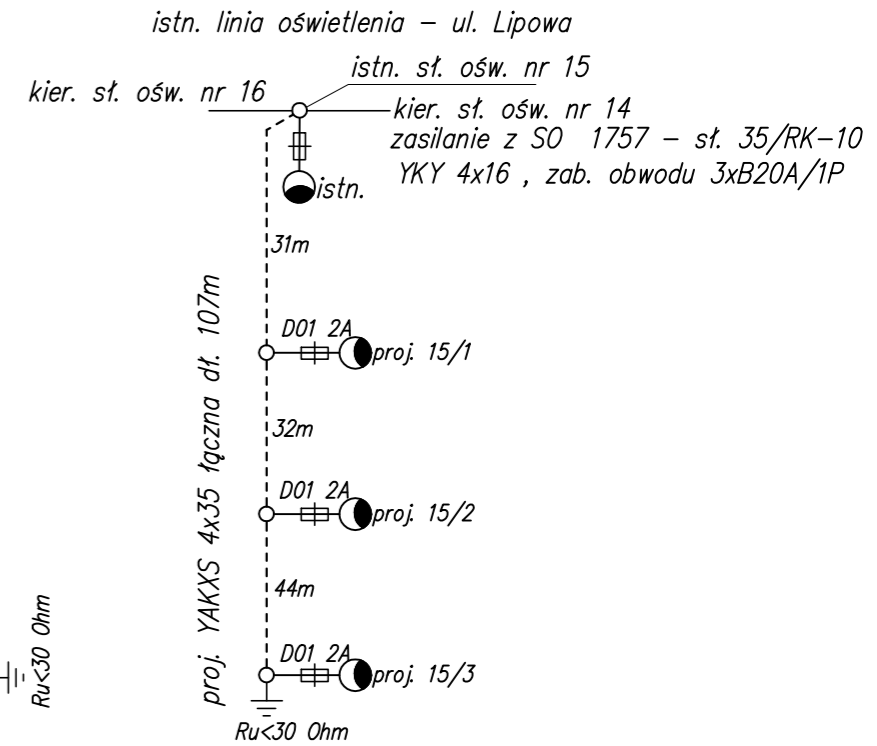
istn. linia oświetlenia – ul. Lipowa

kier. sł. ośw. nr 16

istn. sł. ośw. nr 15

kier. sł. ośw. nr 14

zasilanie z SO 1757 – sł. 35/RK–10

YKY 4x16 , zab. obwodu 3xB20A/1P

istn.

31m

proj. YAKXS 4x35 łączna dł. 107m

D01 2A

proj. 15/1

32m

D01 2A

proj. 15/2

44m

D01 2A

proj. 15/3

Ru<30 Ohm

Ru<30 Ohm